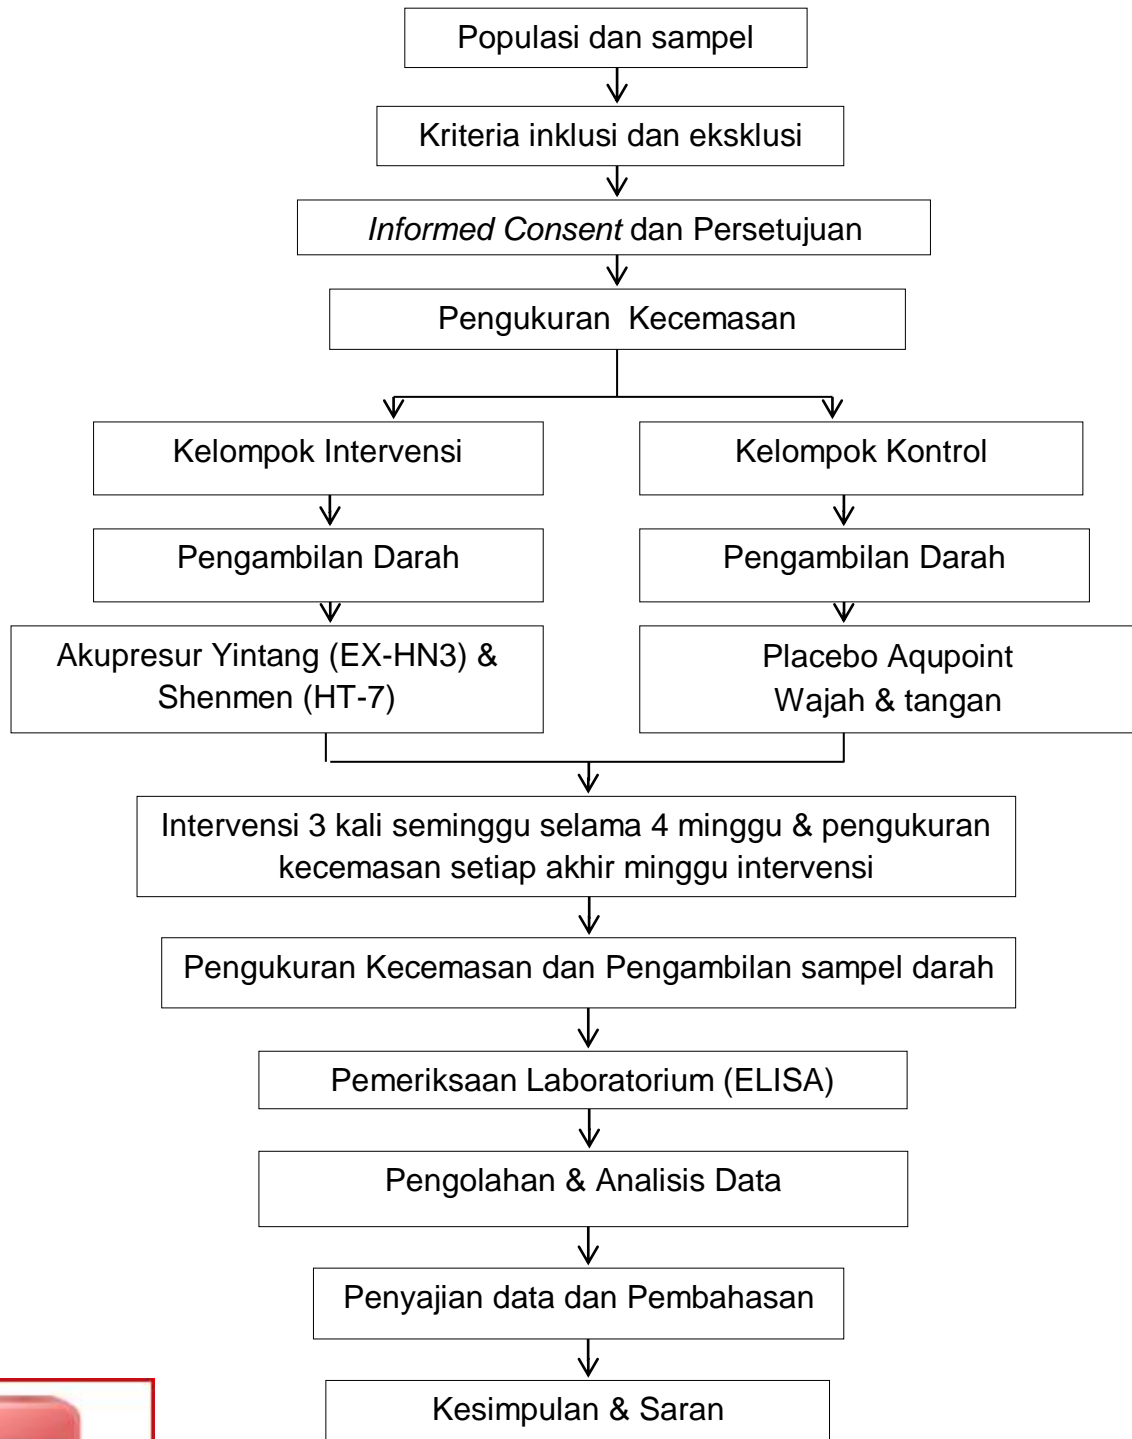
Populasi dan sampel

Kriteria inklusi dan eksklusi

*Informed Consent* dan Persetujuan

Pengukuran Kecemasan

Kelompok Intervensi

Pengambilan Darah

Akupresur Yintang (EX-HN3) & Shenmen (HT-7)

Kelompok Kontrol

Pengambilan Darah

Placebo Aqupoint Wajah & tangan

Intervensi 3 kali seminggu selama 4 minggu & pengukuran kecemasan setiap akhir minggu intervensi

Pengukuran Kecemasan dan Pengambilan sampel darah

Pemeriksaan Laboratorium (ELISA)

Pengolahan & Analisis Data

Penyajian data dan Pembahasan

Kesimpulan & Saran